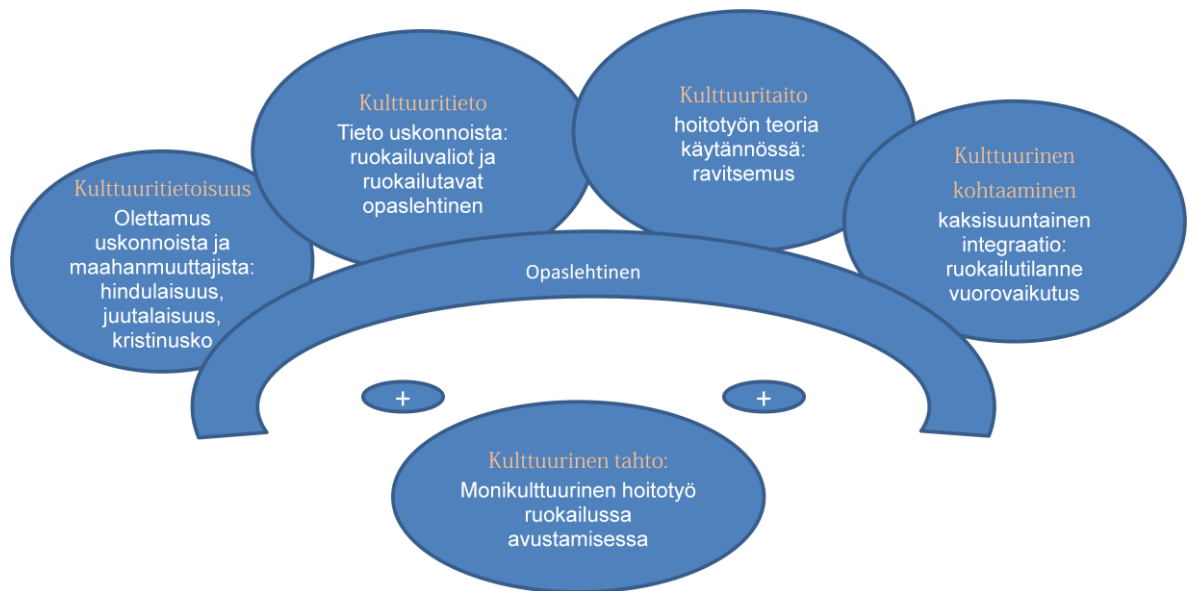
Kulttuuritietoisuus
Olettamus uskonnoista ja maahanmuuttajista: hindulaisuus, juutalaisuus, kristinusko

Kulttuuritieto
Tieto uskonnoista: ruokailuvaliot ja ruokailutavat opaslehtinen

Kulttuuritaito
hoitotyön teoria käytännössä: ravitsemus

Kulttuurinen kohtaaminen
kaksisuuntainen integraatio: ruokailutilanne vuorovaikutus

Opaslehtinen

+

+

Kulttuurinen tahto:
Monikulttuurinen hoitotyö ruokailussa avustamisessa